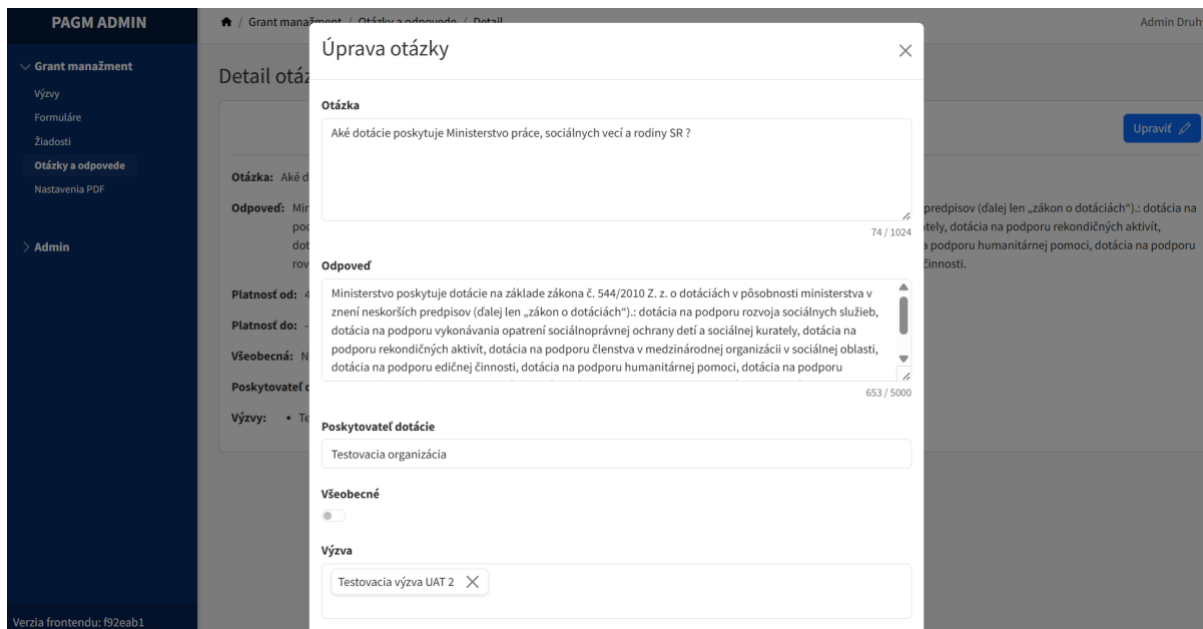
PAGM ADMIN

Grant manažment
Výzvy
Formuláre
Žiadosti
Otázky a odpovede
Nastavenia PDF

Admin

Verzia frontendu: f92eab1

/ Grant manažment / Otázky a odpovede / Detail

Admin Druh

Detail otáz

Upraviť

Otázka: Aké d

Odpoveď: Mir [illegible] predpisov (ďalej len „zákon o dotáciách").: dotácia na poc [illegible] tely, dotácia na podporu rekondičných aktivít, dot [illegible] a podporu humanitárnej pomoci, dotácia na podporu rov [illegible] činnosti.

Platnosť od: 4

Platnosť do: -

Všeobecná: N

Poskytovateľ d

Výzvy: • Te

Úprava otázky

Otázka

Aké dotácie poskytuje Ministerstvo práce, sociálnych vecí a rodiny SR ?

74 / 1024

Odpoveď

Ministerstvo poskytuje dotácie na základe zákona č. 544/2010 Z. z. o dotáciách v pôsobnosti ministerstva v znení neskorších predpisov (ďalej len „zákon o dotáciách").: dotácia na podporu rozvoja sociálnych služieb, dotácia na podporu vykonávania opatrení sociálnoprávnej ochrany detí a sociálnej kurately, dotácia na podporu rekondičných aktivít, dotácia na podporu členstva v medzinárodnej organizácii v sociálnej oblasti, dotácia na podporu edičnej činnosti, dotácia na podporu humanitárnej pomoci, dotácia na podporu

653 / 5000

Poskytovateľ dotácie

Testovacia organizácia

Všeobecné

Výzva

Testovacia výzva UAT 2